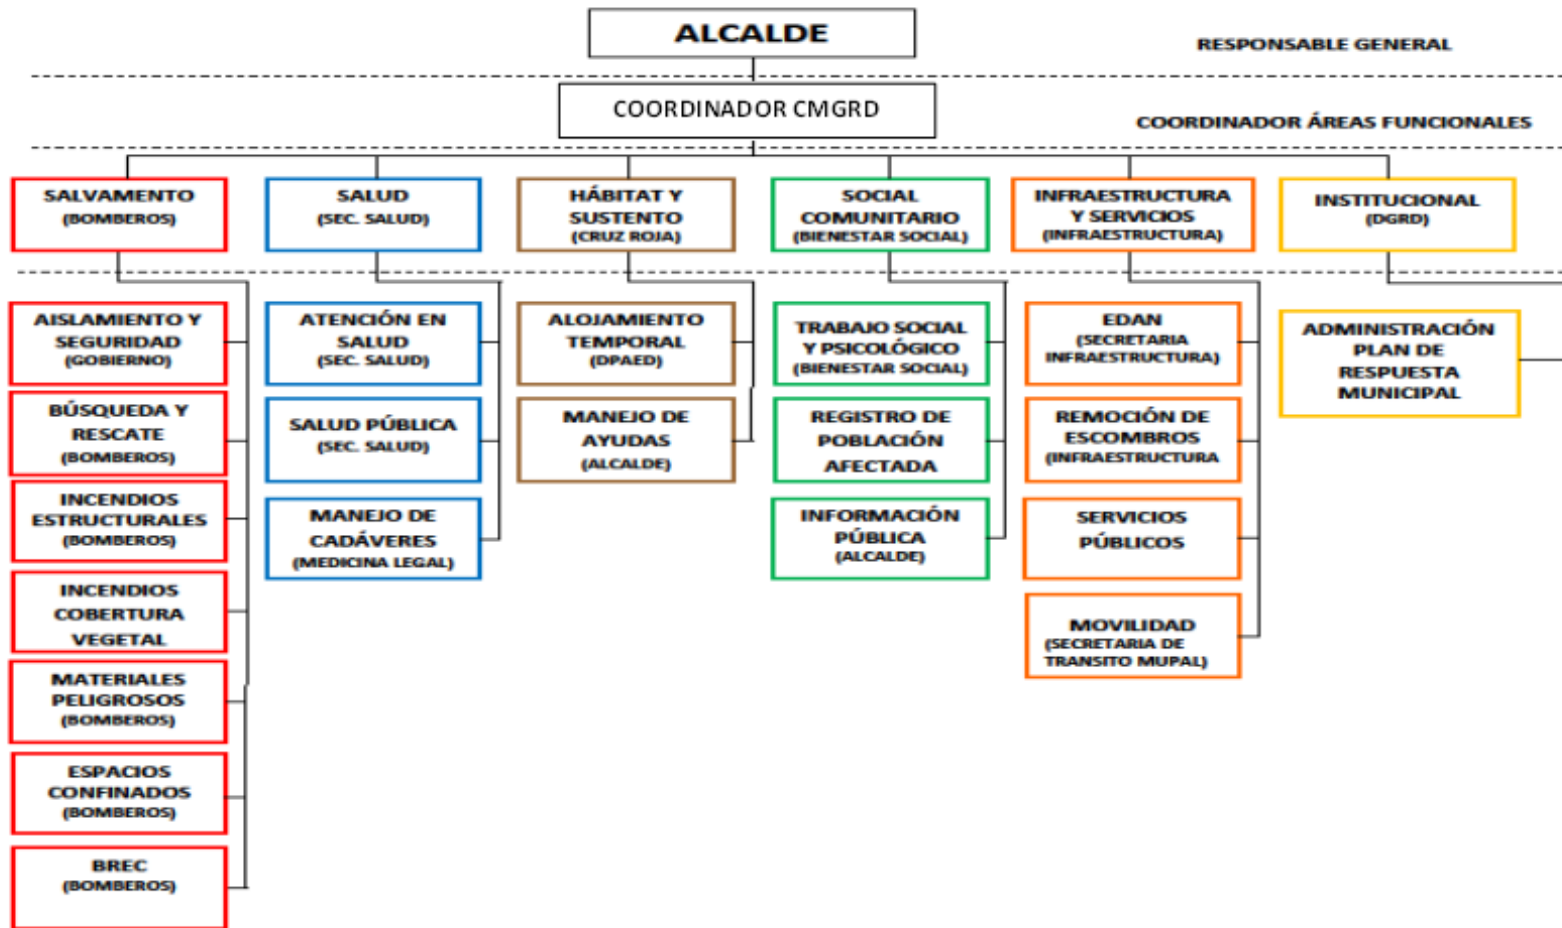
ALCALDE

RESPONSABLE GENERAL

COORDINADOR CMGRD

COORDINADOR ÁREAS FUNCIONALES

SALVAMENTO (BOMBEROS)

SALUD (SEC. SALUD)

HÁBITAT Y SUSTENTO (CRUZ ROJA)

SOCIAL COMUNITARIO (BIENESTAR SOCIAL)

INFRAESTRUCTURA Y SERVICIOS (INFRAESTRUCTURA)

INSTITUCIONAL (DGRD)

AISLAMIENTO Y SEGURIDAD (GOBIERNO)

BÚSQUEDA Y RESCATE (BOMBEROS)

INCENDIOS ESTRUCTURALES (BOMBEROS)

INCENDIOS COBERTURA VEGETAL

MATERIALES PELIGROSOS (BOMBEROS)

ESPACIOS CONFINADOS (BOMBEROS)

BREC (BOMBEROS)

ATENCIÓN EN SALUD (SEC. SALUD)

SALUD PÚBLICA (SEC. SALUD)

MANEJO DE CADÁVERES (MEDICINA LEGAL)

ALOJAMIENTO TEMPORAL (DPAED)

MANEJO DE AYUDAS (ALCALDE)

TRABAJO SOCIAL Y PSICOLÓGICO (BIENESTAR SOCIAL)

REGISTRO DE POBLACIÓN AFECTADA

INFORMACIÓN PÚBLICA (ALCALDE)

EDAN (SECRETARIA INFRAESTRUCTURA)

REMOCIÓN DE ESCOMBROS (INFRAESTRUCTURA

SERVICIOS PÚBLICOS

MOVILIDAD (SECRETARIA DE TRANSITO MUPAL)

ADMINISTRACIÓN PLAN DE RESPUESTA MUNICIPAL